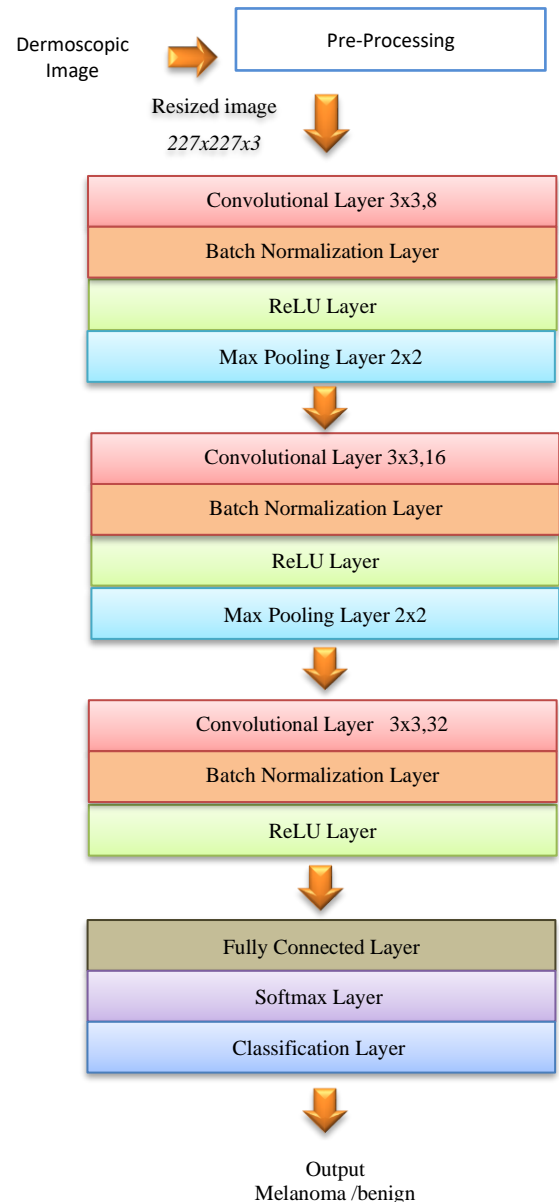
Dermoscopic Image

Pre-Processing

Resized image

227x227x3

Convolutional Layer 3x3,8

Batch Normalization Layer

ReLU Layer

Max Pooling Layer 2x2

Convolutional Layer 3x3,16

Batch Normalization Layer

ReLU Layer

Max Pooling Layer 2x2

Convolutional Layer 3x3,32

Batch Normalization Layer

ReLU Layer

Fully Connected Layer

Softmax Layer

Classification Layer

Output

Melanoma /benign